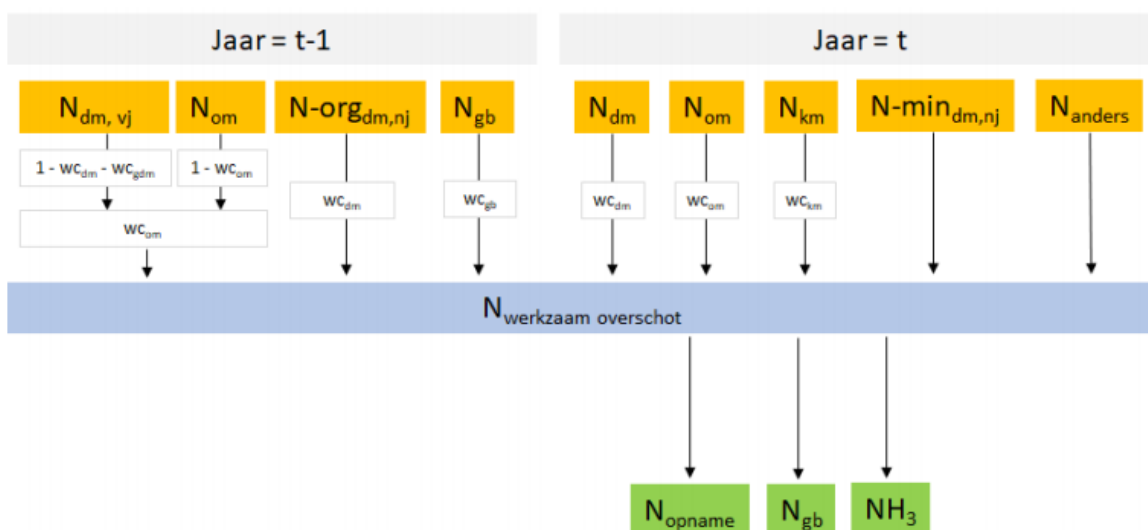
Jaar = t-1

Jaar = t

$N_{dm, vj}$

$N_{om}$

$N\text{-}org_{dm,nj}$

$N_{gb}$

$N_{dm}$

$N_{om}$

$N_{km}$

$N\text{-}min_{dm,nj}$

$N_{anders}$

$1 - wc_{dm} - wc_{gdm}$

$1 - wc_{om}$

$wc_{dm}$

$wc_{gb}$

$wc_{dm}$

$wc_{om}$

$wc_{km}$

$wc_{om}$

$N_{werkzaam\ overschot}$

$N_{opname}$

$N_{gb}$

$NH_3$